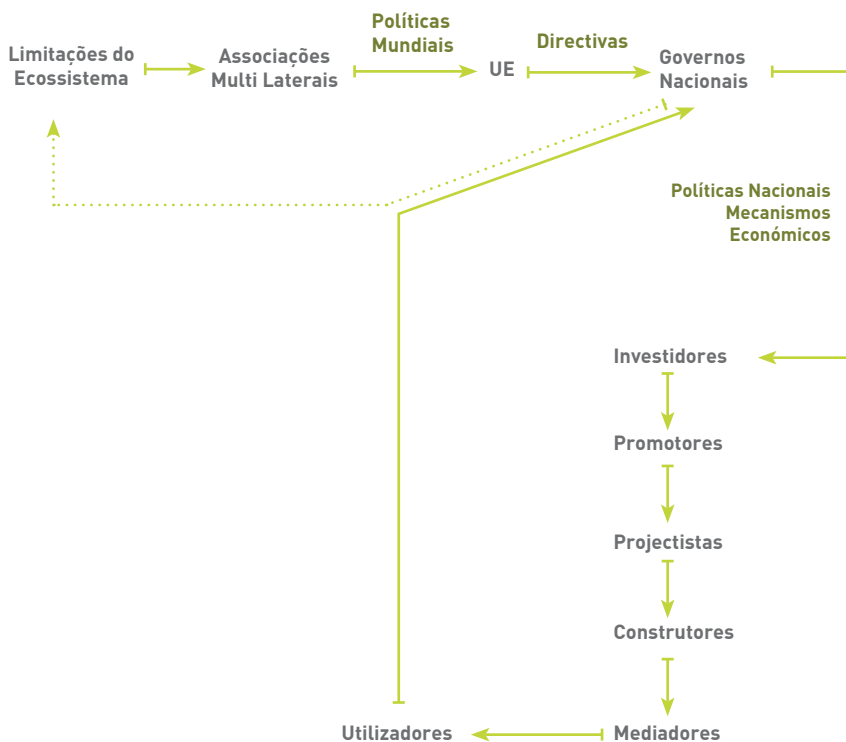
Limitações do Ecossistema

Associações Multi Laterais

Políticas Mundiais

UE

Directivas

Governos Nacionais

Políticas Nacionais
Mecanismos Económicos

Investidores

Promotores

Projectistas

Construtores

Mediadores

Utilizadores